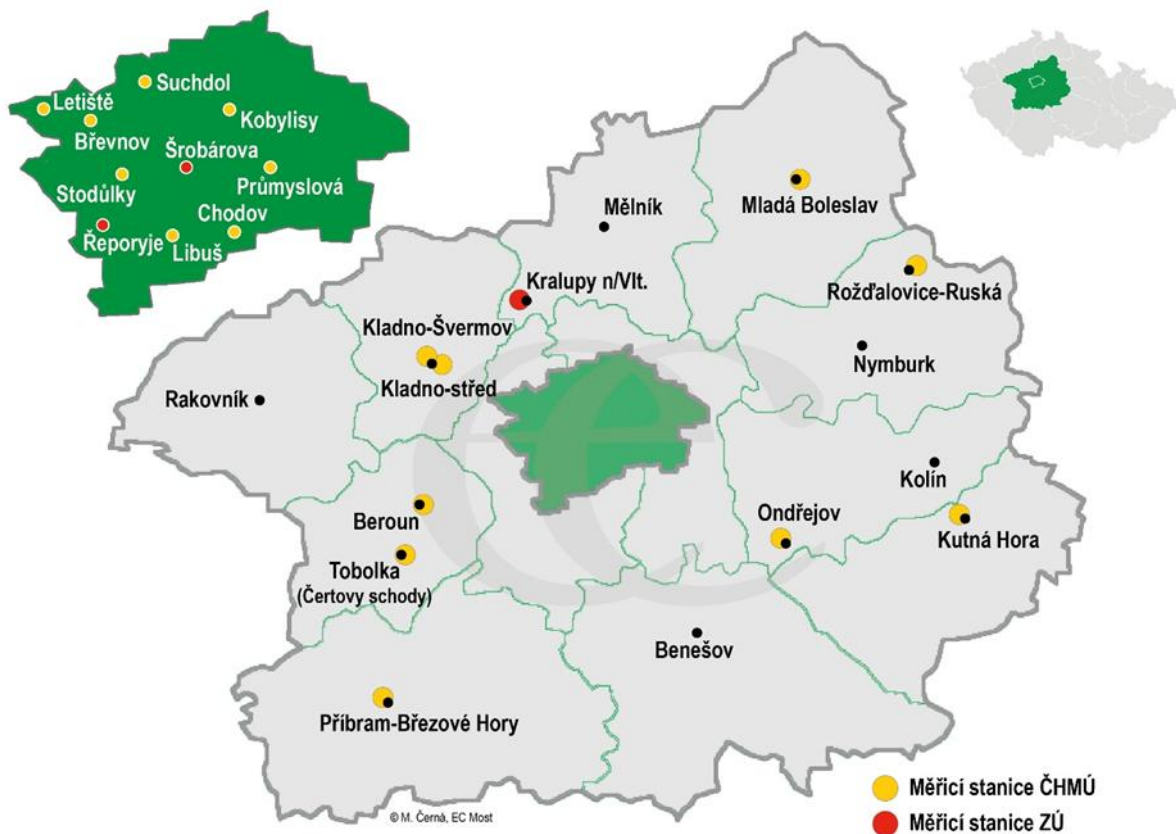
Suchdol
Letiště
Kobylisy
Břevnov
Šrobárova
Průmyslová
Stodůlky
Chodov
Řeporyje
Libuš

Mělník
Mladá Boleslav
Kralupy n/Vlt.
Rožďalovice-Ruská
Kladno-Švermov
Nymburk
Kladno-střed
Rakovník
Kolín
Beroun
Ondřejov
Kutná Hora
Tobolka
(Čertovy schody)
Benešov
Příbram-Březové Hory

© M. Černá, EC Most

Měřicí stanice ČHMÚ
Měřicí stanice ZÚ